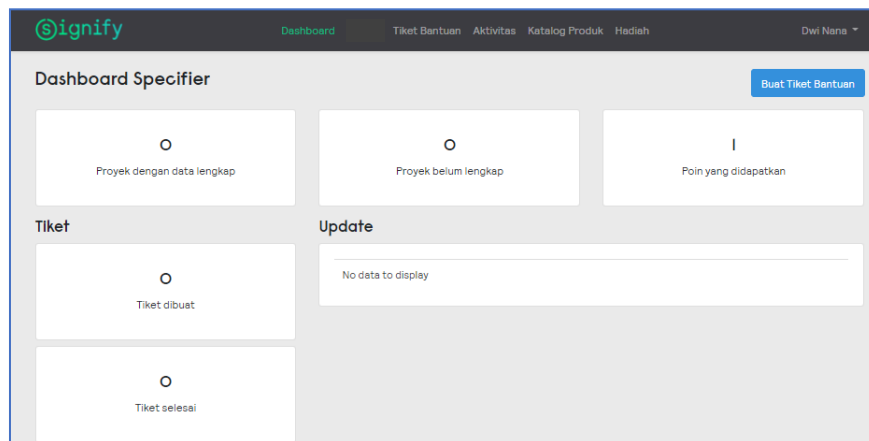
signify

Dashboard Tiket Bantuan Aktivitas Katalog Produk Hadiah

Dwi Nana

Dashboard Specifier

Buat Tiket Bantuan

0

Proyek dengan data lengkap

0

Proyek belum lengkap

1

Poin yang didapatkan

Tiket

0

Tiket dibuat

0

Tiket selesai

Update

No data to display